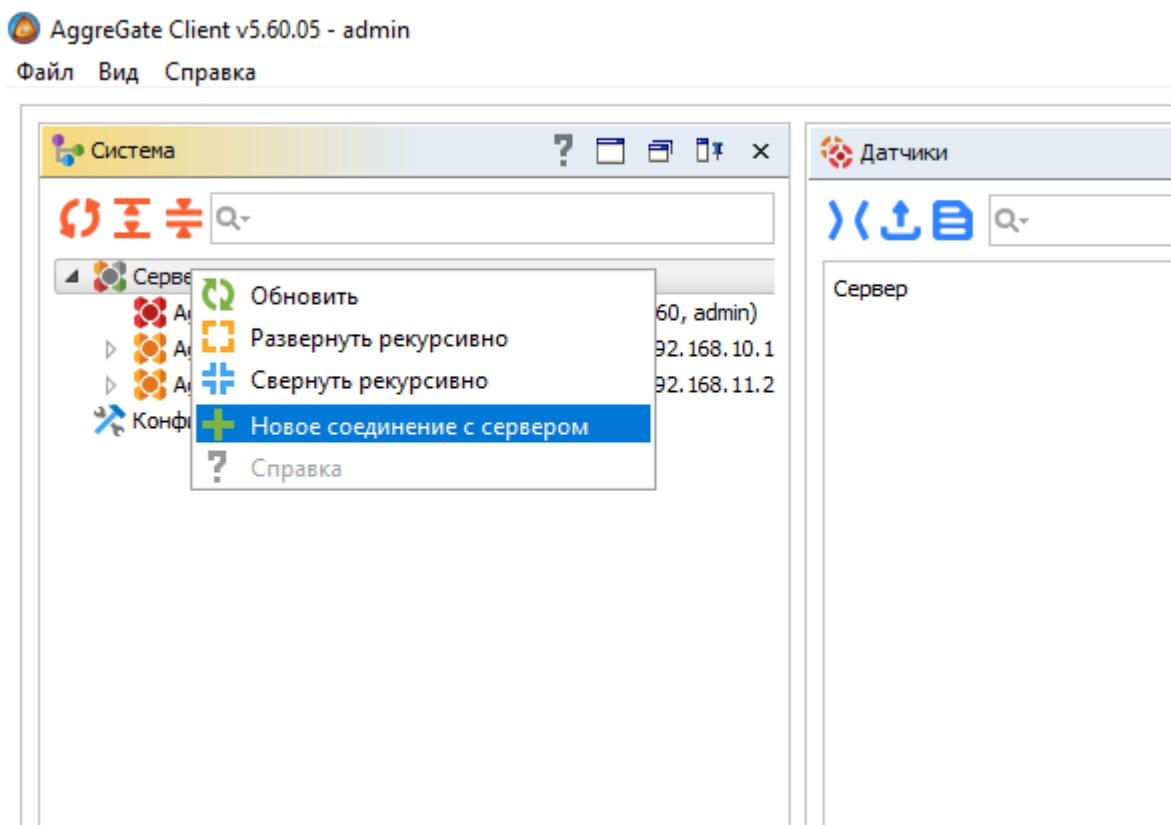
AggreGate Client v5.60.05 - admin
Файл Вид Справка

Система
? ✕
Серве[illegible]
A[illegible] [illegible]60, admin)
A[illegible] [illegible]92.168.10.1
A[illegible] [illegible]92.168.11.2
Конф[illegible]

Обновить
Развернуть рекурсивно
Свернуть рекурсивно
Новое соединение с сервером
Справка

Датчики
Сервер